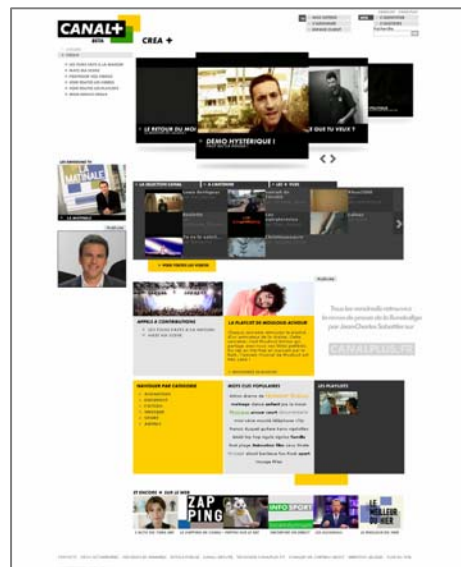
CANAL+
BETA
CREA +

DÉMO HYSTERIQUE !
LE RETOUR DU MO
QUE TU VEUX ?

LA MATINALE

LA SÉLECTION CANAL

+ VOIR TOUTES LES VIDEOS

APPELS A CONTRIBUTIONS

LA PLAYLIST DE MOUSSOUX ACHOUR

Tous les vendredis retrouvez les revues de presse de la Roue de JeanCharles Schettle sur

CANALPLUS.FR

NAVIGUER PAR CATÉGORIE

MOTS CLES POPULAIRES

LES PLAYLISTS

ET ENCORE + SUR LE WEB

ZAP PING

INFO SPORT

LE MEILLEUR DU MERCI